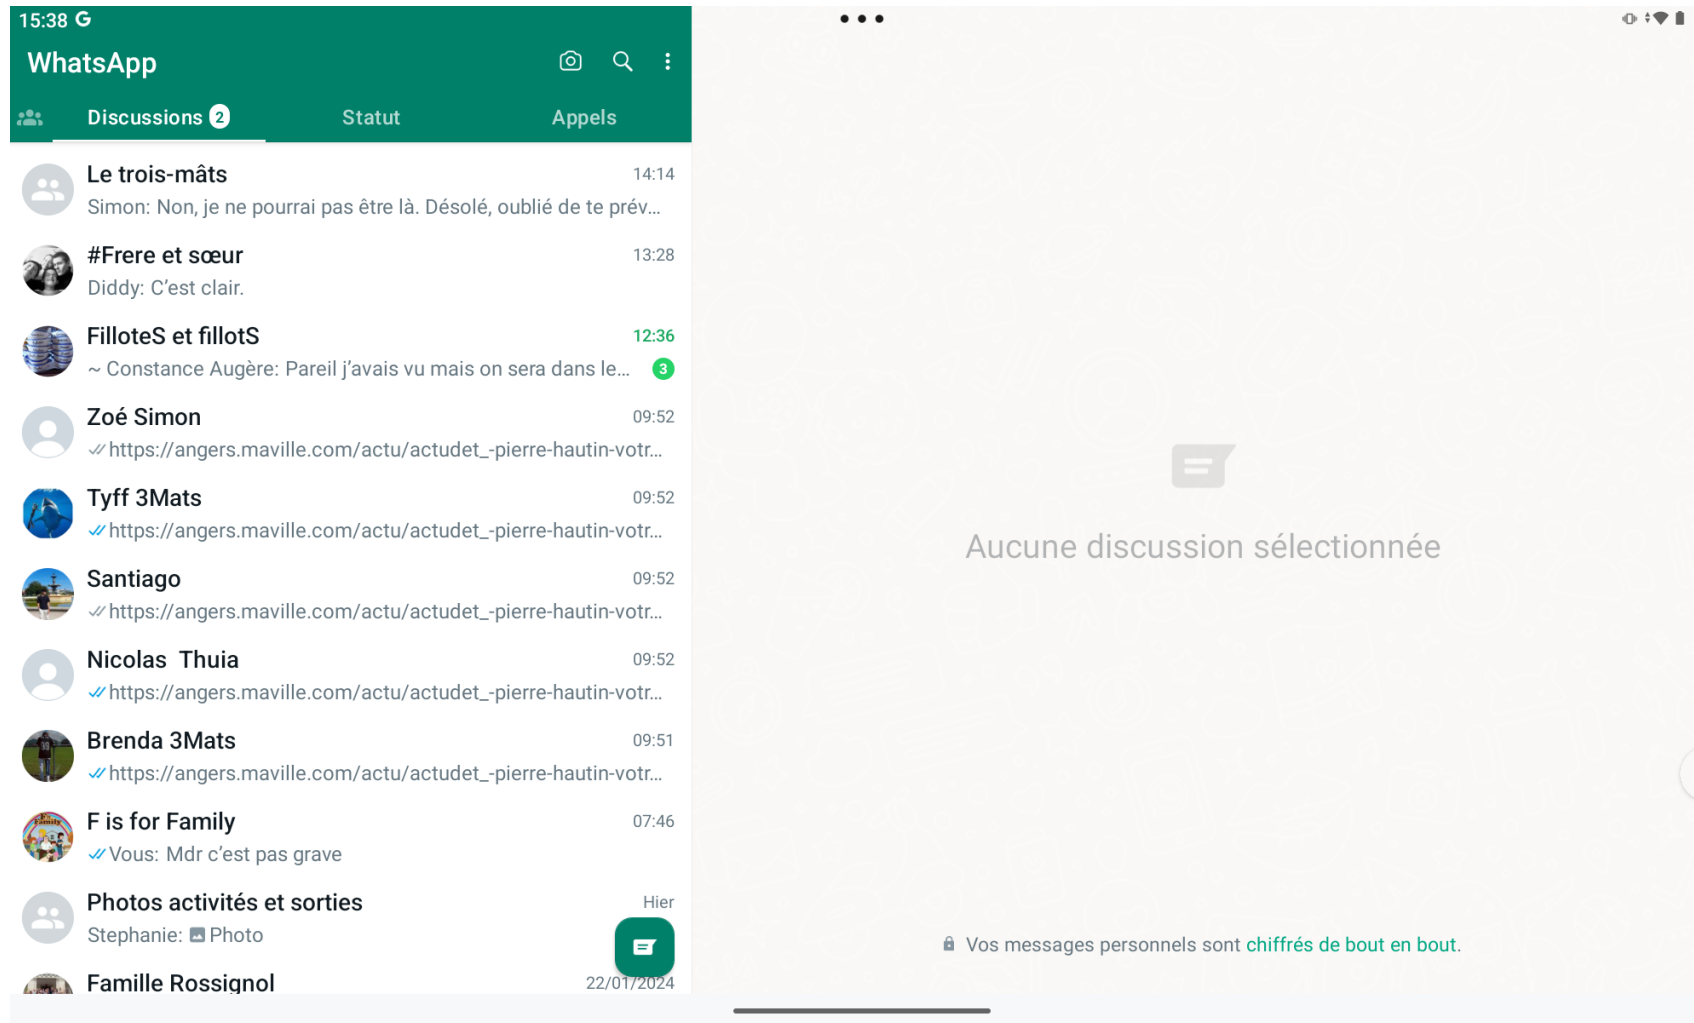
15:38 G

WhatsApp

Discussions 2
Statut
Appels

Le trois-mâts
14:14
Simon: Non, je ne pourrai pas être là. Désolé, oublié de te prév...

#Frere et sœur
13:28
Diddy: C'est clair.

FilloteS et fillotS
12:36
~ Constance Augère: Pareil j'avais vu mais on sera dans le...
3

Zoé Simon
09:52
https://angers.maville.com/actu/actudet_-pierre-hautin-votr...

Tyff 3Mats
09:52
https://angers.maville.com/actu/actudet_-pierre-hautin-votr...

Santiago
09:52
https://angers.maville.com/actu/actudet_-pierre-hautin-votr...

Nicolas Thuia
09:52
https://angers.maville.com/actu/actudet_-pierre-hautin-votr...

Brenda 3Mats
09:51
https://angers.maville.com/actu/actudet_-pierre-hautin-votr...

F is for Family
07:46
Vous: Mdr c'est pas grave

Photos activités et sorties
Hier
Stephanie: Photo

Famille Rossignol
22/01/2024

Aucune discussion sélectionnée

Vos messages personnels sont chiffrés de bout en bout.